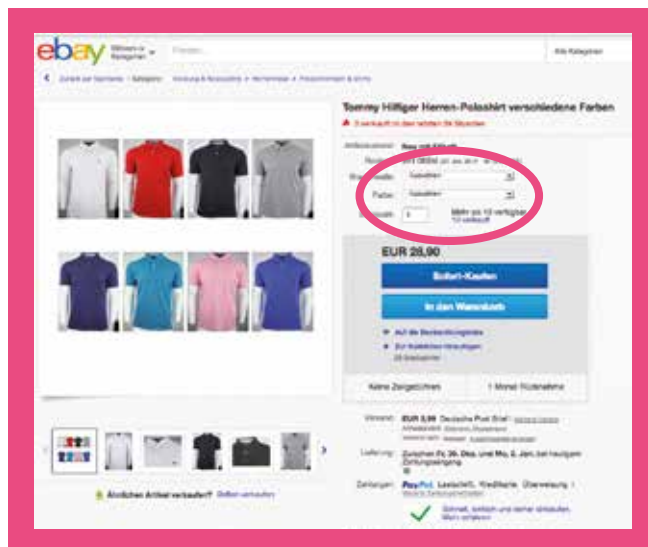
ebay Stöbern in Kategorien Finden... Alle Kategorien

Zurück zur Startseite | Kategorie: Kleidung & Accessoires > Herrenmode > Polos

Tommy Hilfiger Herren-Poloshirt verschiedene Farben

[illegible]

Artikelzustand: Neu mit Etikett

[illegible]

Größe: Auswählen

Farbe: Auswählen

Stückzahl: 1 Mehr als 10 verfügbar

EUR 28,90

Sofort-Kaufen

In den Warenkorb

Auf die Beobachtungsliste

Zur Kollektion hinzufügen

Keine Zeugnis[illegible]

1 Monat Rücknahme

Versand: EUR 3,99 Deutsche Post Brief

Lieferung: Zwischen Fr. 30. Dez. und Mo. 2. Jan. bei heutigem Zahlungseingang

Zahlungen: PayPal, Lastschrift, Kreditkarte, Überweisung

Ähnlichen Artikel verkaufen? Selbst verkaufen